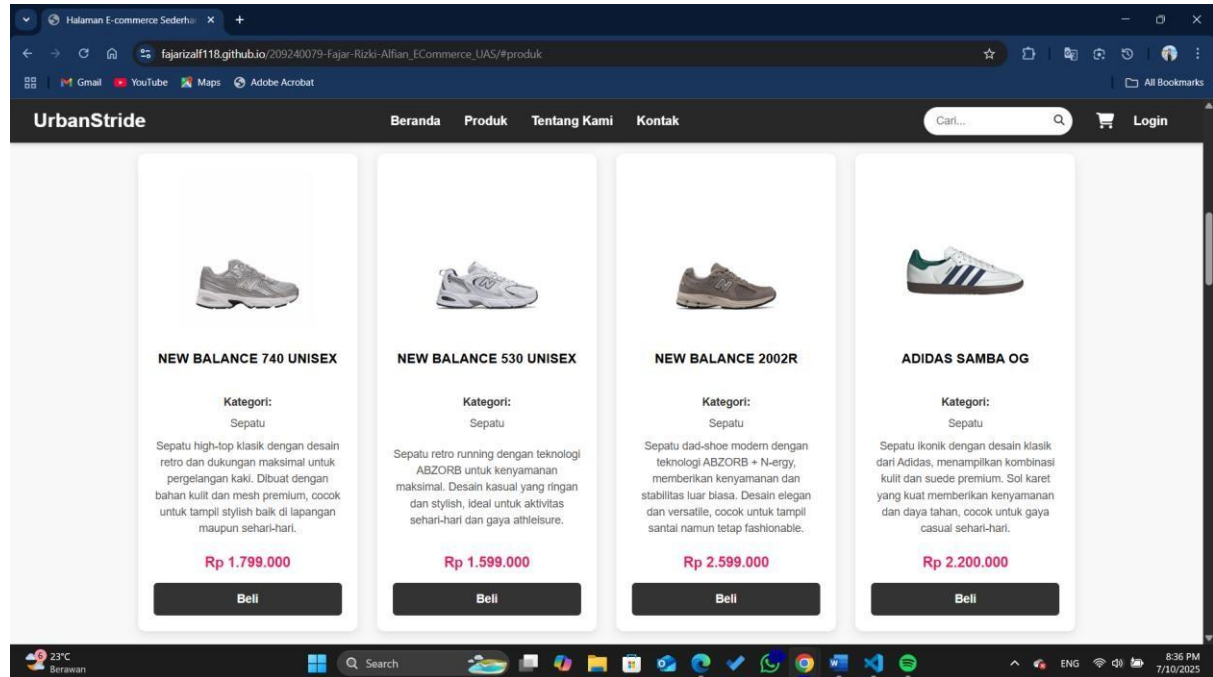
Halaman E-commerce Sederha ×

fajarizalf118.github.io/209240079-Fajar-Rizki-Alfian_ECommerce_UAS/#produk

Gmail YouTube Maps Adobe Acrobat

All Bookmarks

UrbanStride

Beranda Produk Tentang Kami Kontak

Cari...

Login

NEW BALANCE 740 UNISEX

Kategori:

Sepatu

Sepatu high-top klasik dengan desain retro dan dukungan maksimal untuk pergelangan kaki. Dibuat dengan bahan kulit dan mesh premium, cocok untuk tampil stylish baik di lapangan maupun sehari-hari.

Rp 1.799.000

Beli

NEW BALANCE 530 UNISEX

Kategori:

Sepatu

Sepatu retro running dengan teknologi ABZORB untuk kenyamanan maksimal. Desain kasual yang ringan dan stylish, ideal untuk aktivitas sehari-hari dan gaya athleisure.

Rp 1.599.000

Beli

NEW BALANCE 2002R

Kategori:

Sepatu

Sepatu dad-shoe modern dengan teknologi ABZORB + N-ergy, memberikan kenyamanan dan stabilitas luar biasa. Desain elegan dan versatile, cocok untuk tampil santai namun tetap fashionable.

Rp 2.599.000

Beli

ADIDAS SAMBA OG

Kategori:

Sepatu

Sepatu ikonik dengan desain klasik dari Adidas, menampilkan kombinasi kulit dan suede premium. Sol karet yang kuat memberikan kenyamanan dan daya tahan, cocok untuk gaya casual sehari-hari.

Rp 2.200.000

Beli

23°C
Berawan

Search

ENG

8:36 PM
7/10/2025